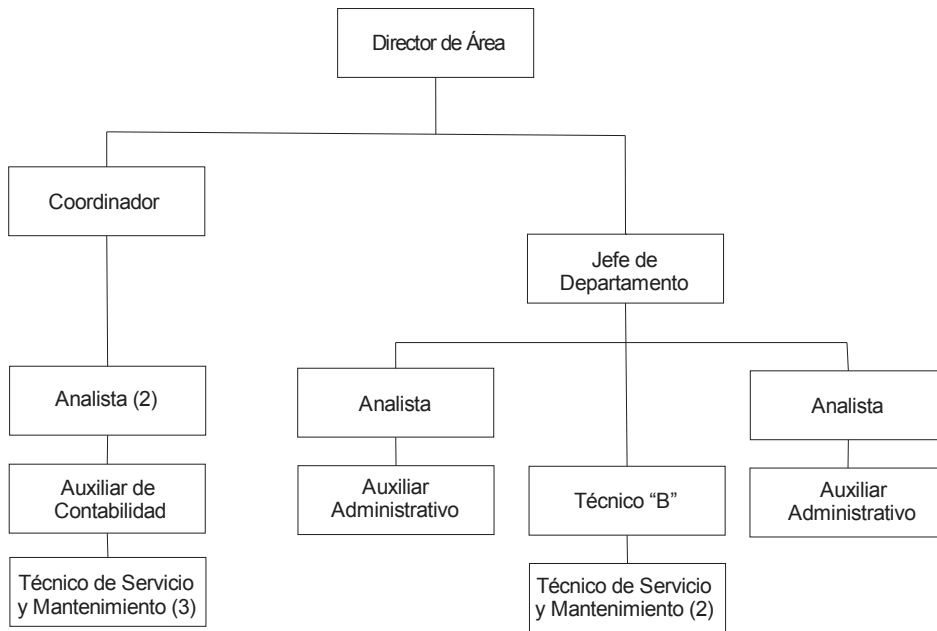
Director de Área

Coordinador

Jefe de Departamento

Analista (2)

Analista

Analista

Auxiliar de Contabilidad

Auxiliar Administrativo

Técnico “B”

Auxiliar Administrativo

Técnico de Servicio y Mantenimiento (3)

Técnico de Servicio y Mantenimiento (2)